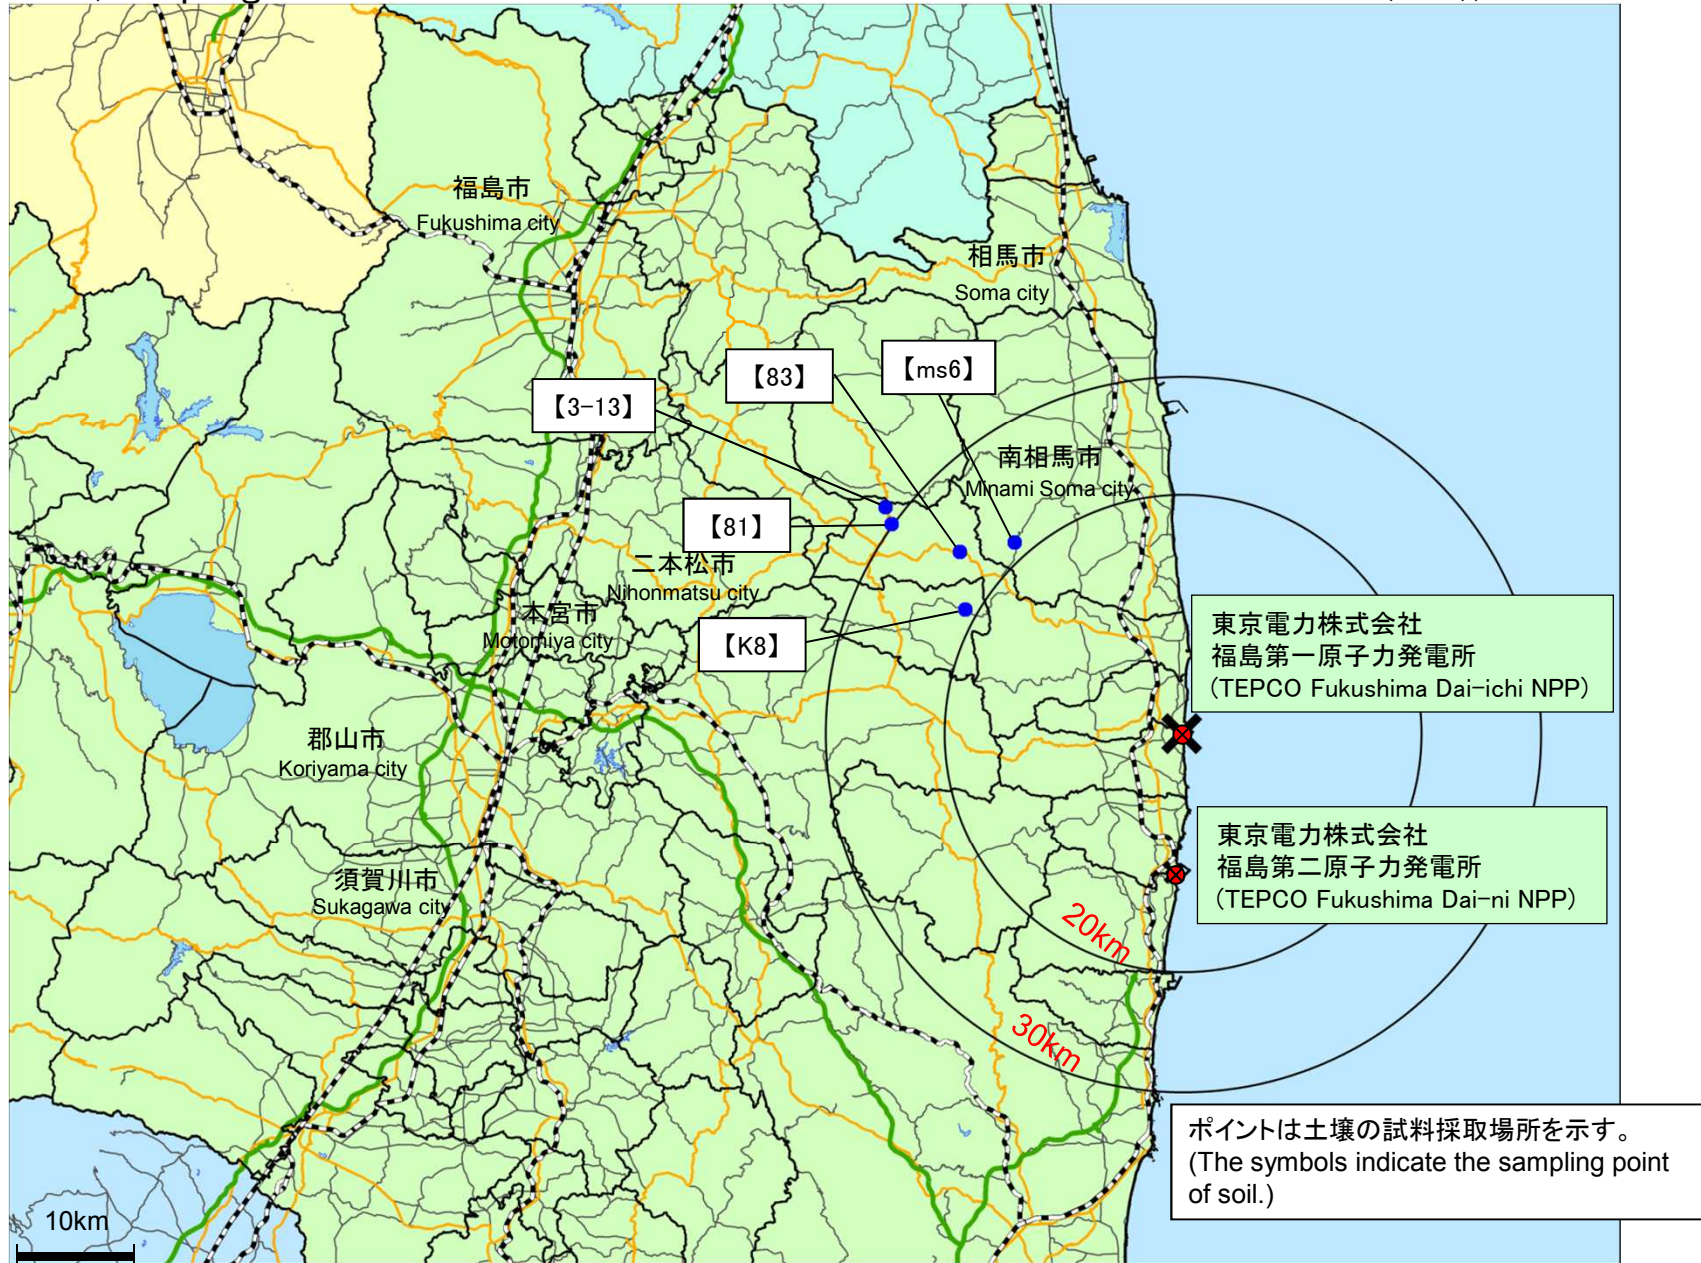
福島市
Fukushima city

相馬市
Soma city

【83】

【ms6】

【3-13】

南相馬市
Minami Soma city

【81】

二本松市
Nihonmatsu city

本宮市
Motomiya city

【K8】

東京電力株式会社
福島第一原子力発電所
(TEPCO Fukushima Dai-ichi NPP)

郡山市
Koriyama city

東京電力株式会社
福島第二原子力発電所
(TEPCO Fukushima Dai-ni NPP)

須賀川市
Sukagawa city

20km

30km

ポイントは土壌の試料採取場所を示す。
(The symbols indicate the sampling point of soil.)

10km